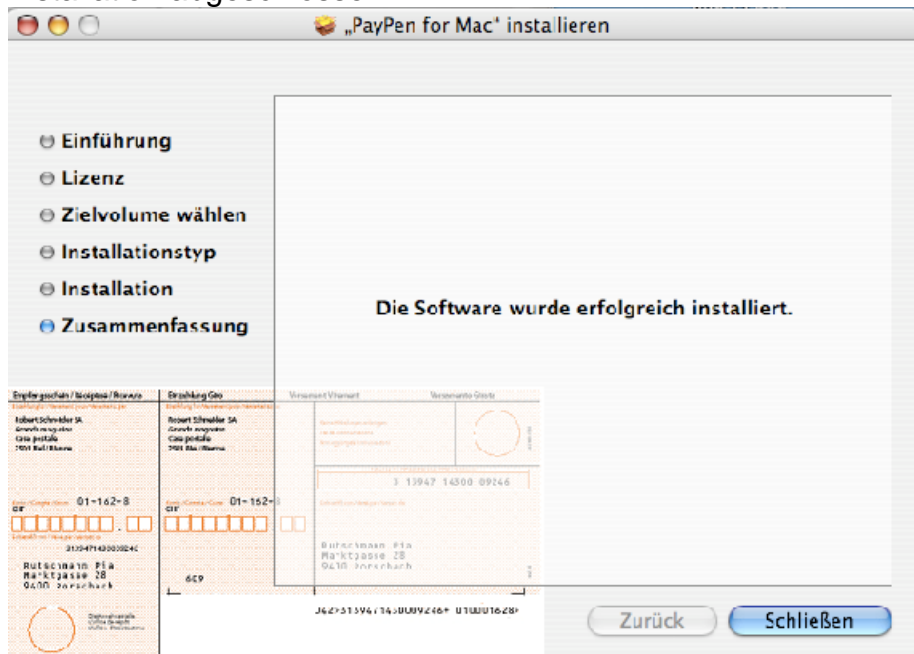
„PayPen for Mac" installieren

Einführung
Lizenz
Zielvolume wählen
Installationstyp
Installation
Zusammenfassung

Die Software wurde erfolgreich installiert.

Empfangsschein / Récépissé / Ricevuta
Einzahlung Giro
Robert Schneider SA
Case postale
01-162-8
01-162-8
3 13947 14300 09246
Rutschmann Pia
Marktgasse 28
9400 Rorschach
Rutschmann Pia
Marktgasse 28
9400 Rorschach
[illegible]

Zurück
Schließen